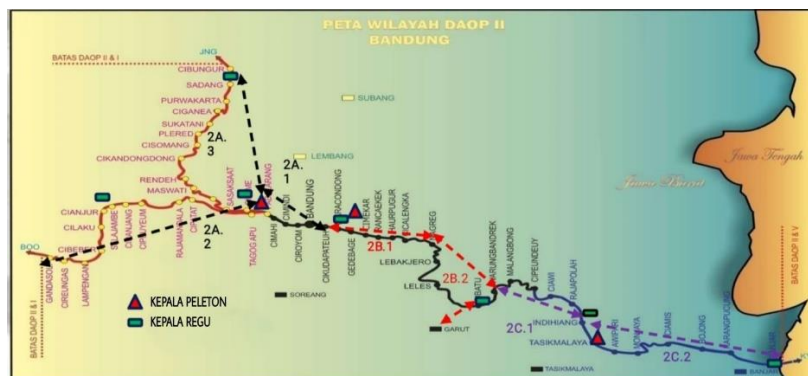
PETA WILAYAH DAOP II
BANDUNG

BATAS DAOP II & I
JNG
CIBUNGUR
SADANG
PURWAKARTA
CIGANEA
SUKATANI
PLERED
CISOMANG
CIKANDONGDONG
RENDEH
MASWATI
2A.
3
SUBANG
LEMBANG
2A.
1
CIANJUR
CILAKU
CIBEBER
BOO
GANDASOLI
CIREUNGAS
LAMPEGAN
CIPEUYEUM
RAJAMANDALA
CIPATAT
SASAKSAAT
TAGOG APU
PADALARANG
CIMAHI
CIMINDI
CIROYOM
BANDUNG
KIARACONDONG
CIKUDAPATEUH
GEDEBAGE
CIMEKAR
RANCAEKEK
HAURPUGUR
CICALENGKA
NAGREG
2A.
2
2B.1
LEBAKJERO
LELES
2B.2
WARUNGBANDREK
MALANGBONG
CIPEUNDEUY
BATU
CIAWI
RAJAPOLAH
INDIHIANG
2C.1
TASIKMALAYA
2C.2
CIAMIS
BANJAR
GARUT
SOREANG
TASIKMALAYA
BANJAR
Jawa Tengah
Jawa Barat
BATAS DAOP II & V
BATAS DAOP II & I
KEPALA PELETON
KEPALA REGU